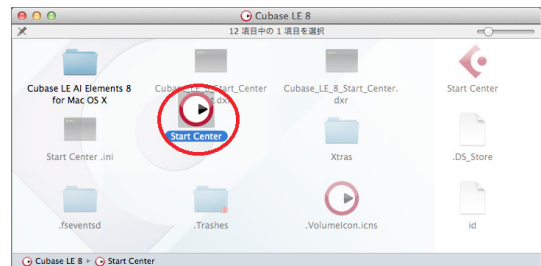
Cubase LE 8

12 項目中の 1 項目を選択

Cubase LE AI Elements 8 for Mac OS X

Cubase_LE_8_Start_Center.dxr

Cubase_LE_8_Start_Center.dxr

Start Center

Start Center

Start Center .ini

Xtras

.DS_Store

.fseventsd

.Trashes

.VolumeIcon.icns

id

Cubase LE 8 ▸ Start Center